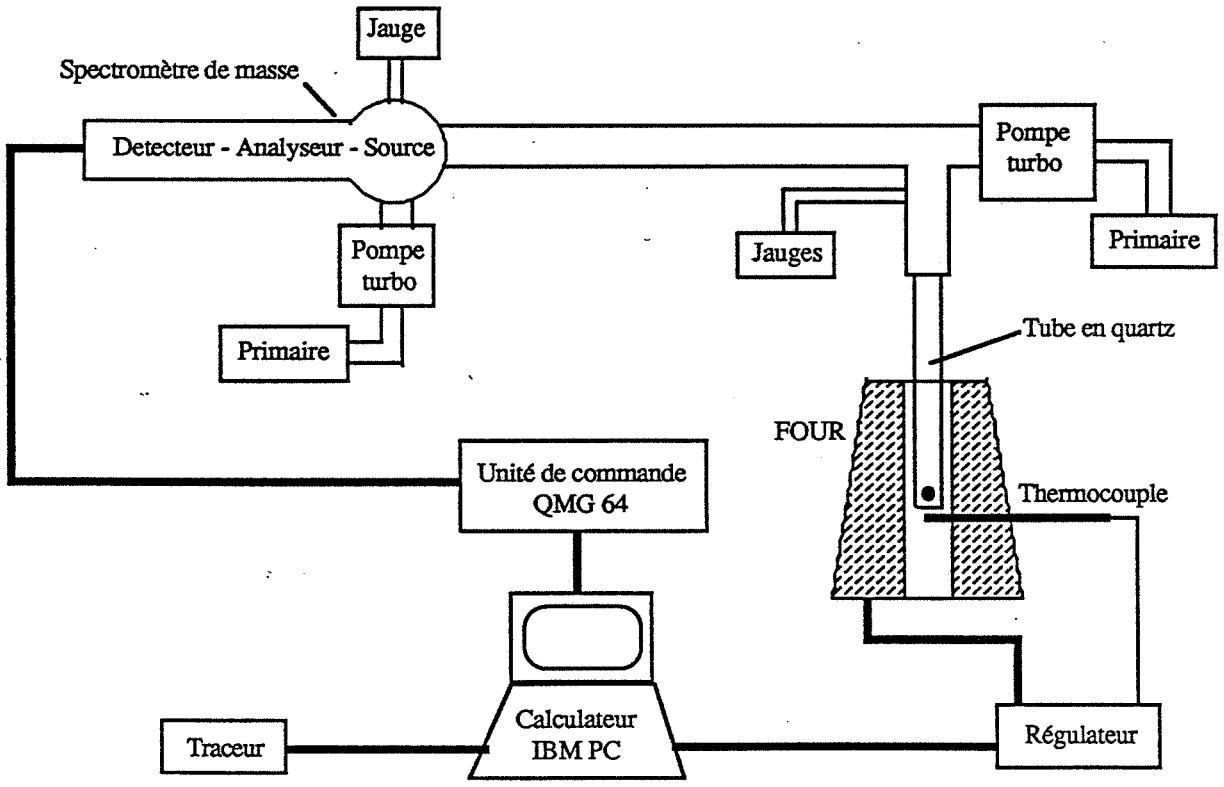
Jauge

Spectromètre de masse

Detecteur - Analyseur - Source

Pompe turbo

Primaire

Pompe turbo

Primaire

Jauges

Tube en quartz

FOUR

Thermocouple

Unité de commande QMG 64

Calculateur IBM PC

Traceur

Régulateur